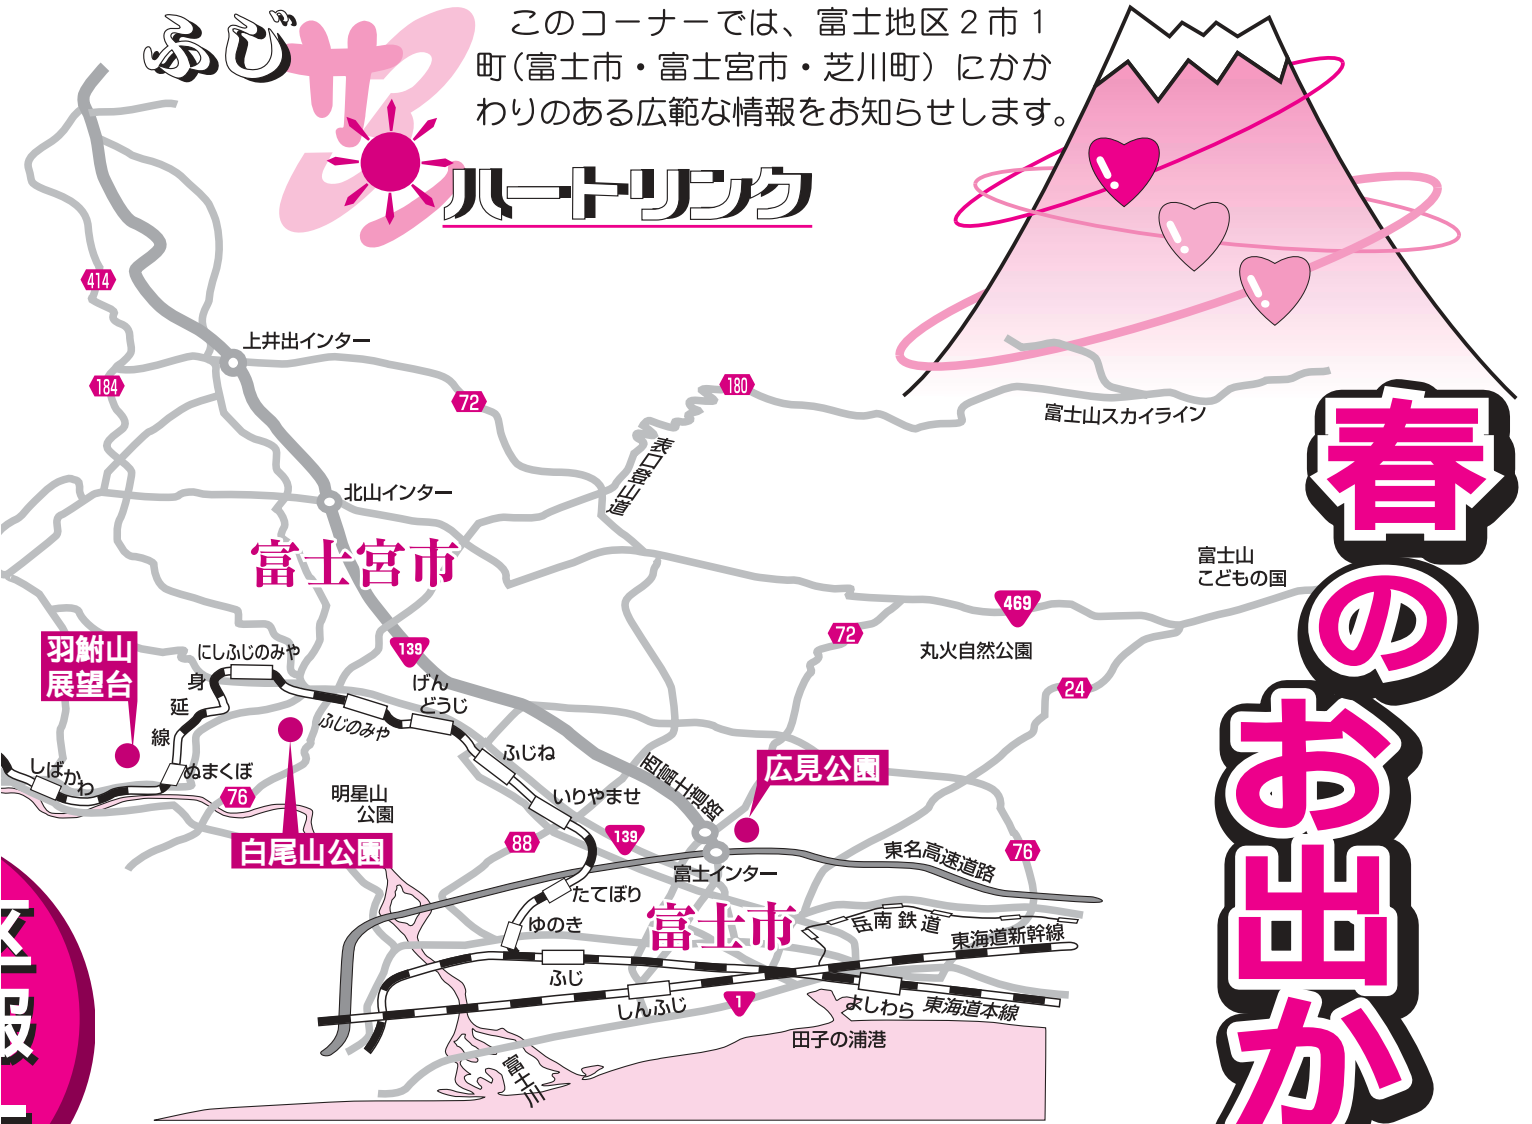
ふじサ ハートリンク

このコーナーでは、富士地区２市１町（富士市・富士宮市・芝川町）にかかわりのある広範な情報をお知らせします。

春のお出か

414
184
上井出インター
72
180
表口登山道
富士山スカイライン
北山インター
富士宮市
富士山
こどもの国
469
72
丸火自然公園
24
羽鮒山展望台
にしふじのみや
139
げん
どうじ
身
延
線
ふじのみや
ふじね
西富士道路
広見公園
しばかわ
ぬまくぼ
76
明星山
公園
いりやませ
白尾山公園
88
139
富士インター
東名高速道路
76
たてぼり
ゆのき
富士市
岳南鉄道
東海道新幹線
ふじ
しんふじ
1
よしわら
東海道本線
田子の浦港
富士川